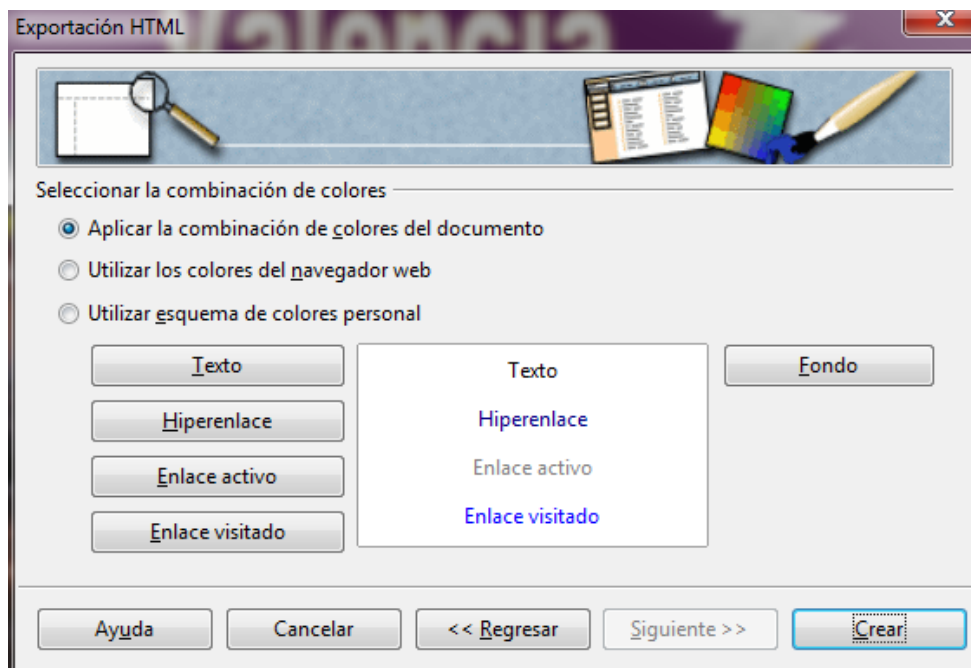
Exportación HTML

Seleccionar la combinación de colores

Aplicar la combinación de colores del documento

Utilizar los colores del navegador web

Utilizar esquema de colores personal

Texto

Hiperenlace

Enlace activo

Enlace visitado

Texto

Hiperenlace

Enlace activo

Enlace visitado

Fondo

Ayuda

Cancelar

<< Regresar

Siguiente >>

Crear